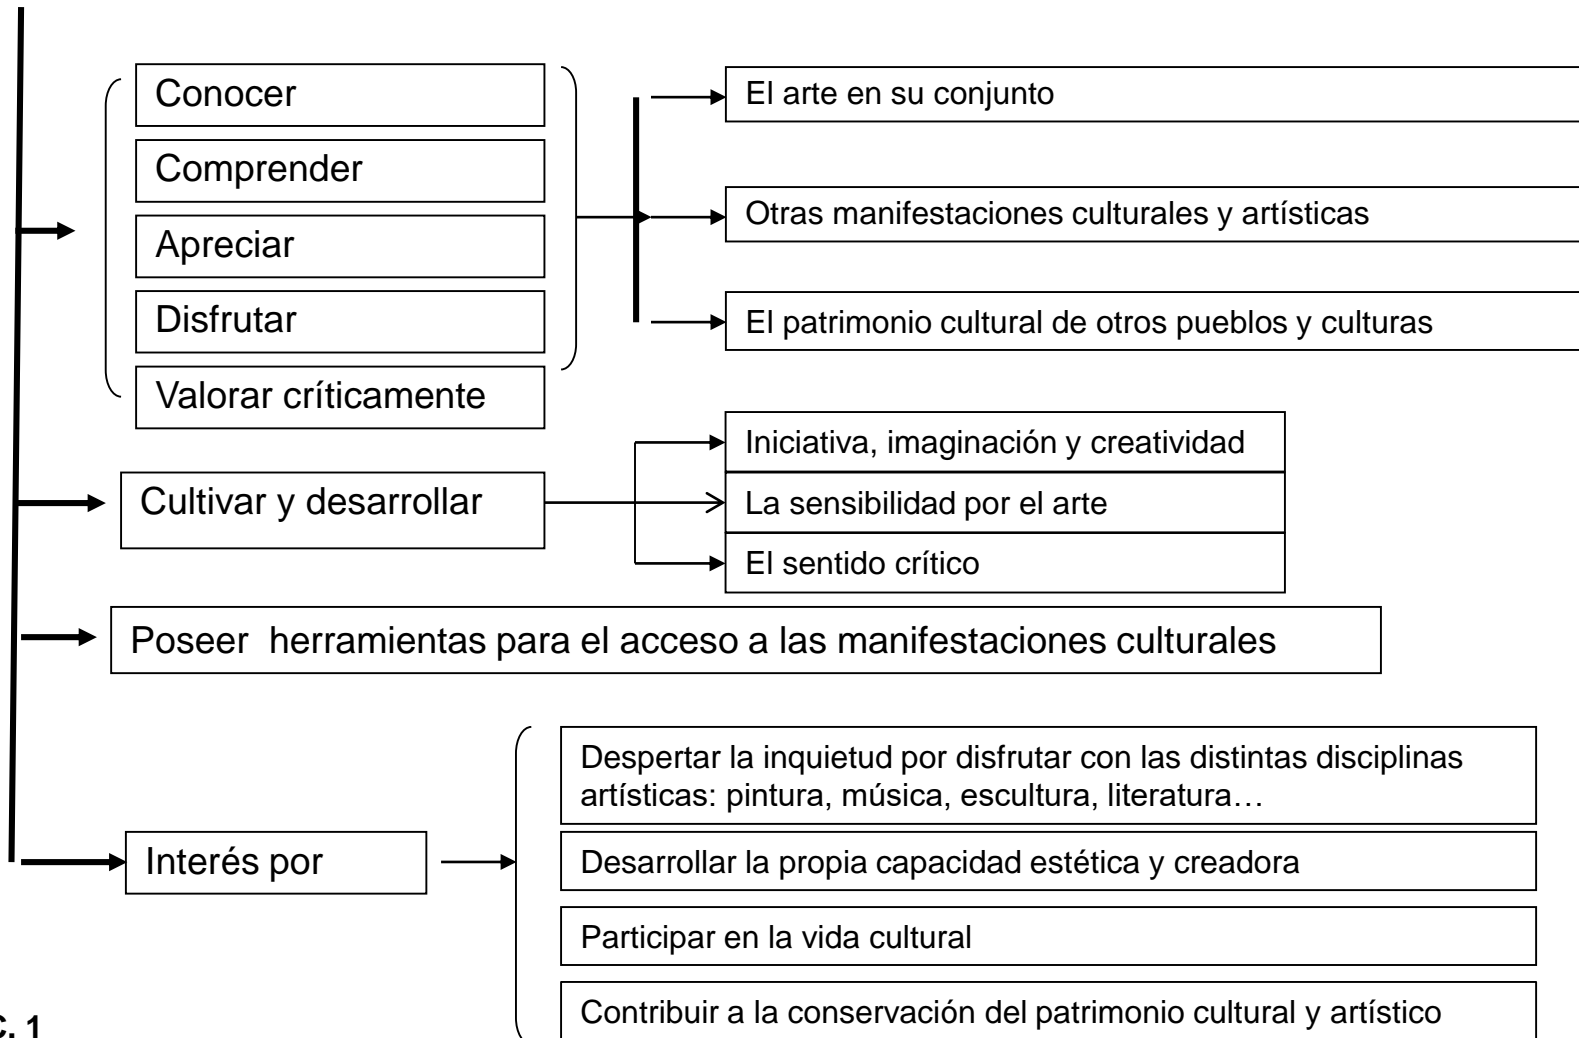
Conocer
Comprender
Apreciar
Disfrutar
Valorar críticamente

El arte en su conjunto
Otras manifestaciones culturales y artísticas
El patrimonio cultural de otros pueblos y culturas

Cultivar y desarrollar

Iniciativa, imaginación y creatividad
La sensibilidad por el arte
El sentido crítico

Poseer herramientas para el acceso a las manifestaciones culturales

Interés por

Despertar la inquietud por disfrutar con las distintas disciplinas artísticas: pintura, música, escultura, literatura…
Desarrollar la propia capacidad estética y creadora
Participar en la vida cultural
Contribuir a la conservación del patrimonio cultural y artístico

C. 1